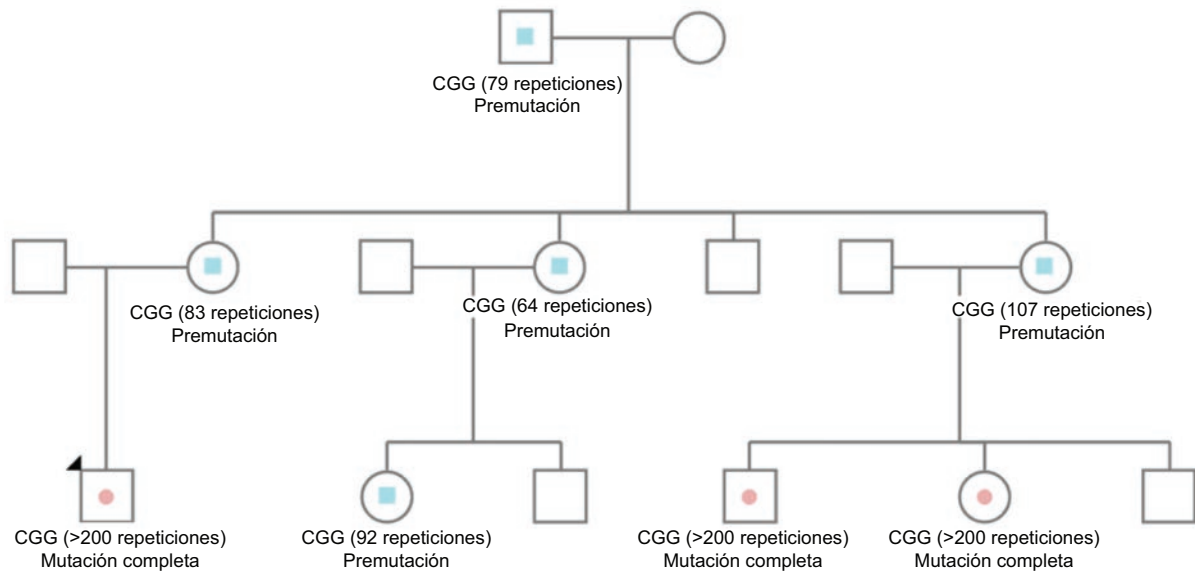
CGG (79 repeticiones)
Premutación

CGG (83 repeticiones)
Premutación

CGG (64 repeticiones)
Premutación

CGG (107 repeticiones)
Premutación

CGG (>200 repeticiones)
Mutación completa

CGG (92 repeticiones)
Premutación

CGG (>200 repeticiones)
Mutación completa

CGG (>200 repeticiones)
Mutación completa